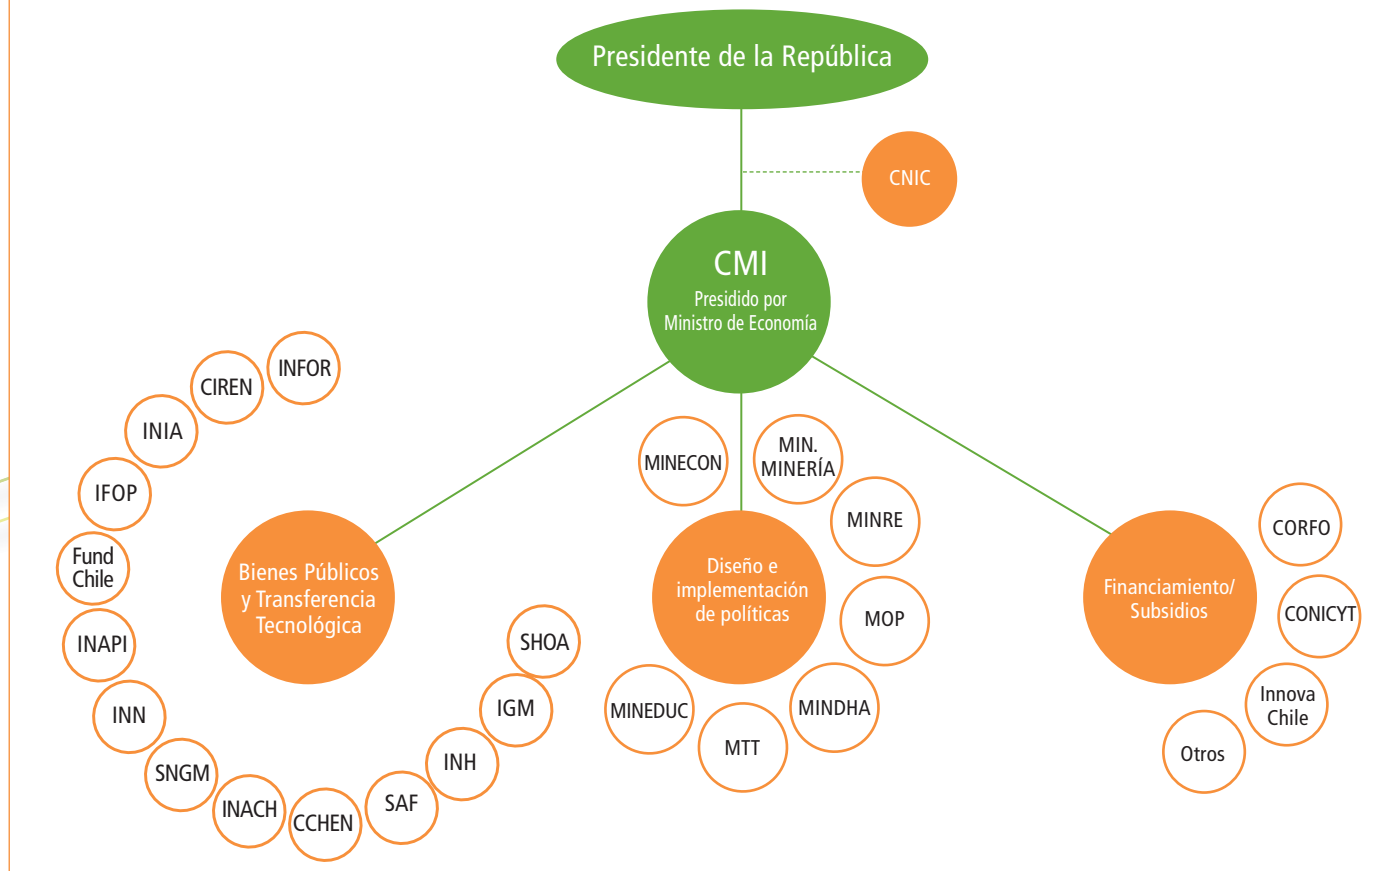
Presidente de la República

CNIC

CMI
Presidido por Ministro de Economía

Bienes Públicos y Transferencia Tecnológica

INFOR
CIREN
INIA
IFOP
Fund Chile
INAPI
INN
SNGM
INACH
CCHEN
SAF
INH
IGM
SHOA

Diseño e implementación de políticas

MINECON
MIN. MINERÍA
MINRE
MOP
MINDHA
MTT
MINEDUC

Financiamiento/ Subsidios

CORFO
CONICYT
Innova Chile
Otros